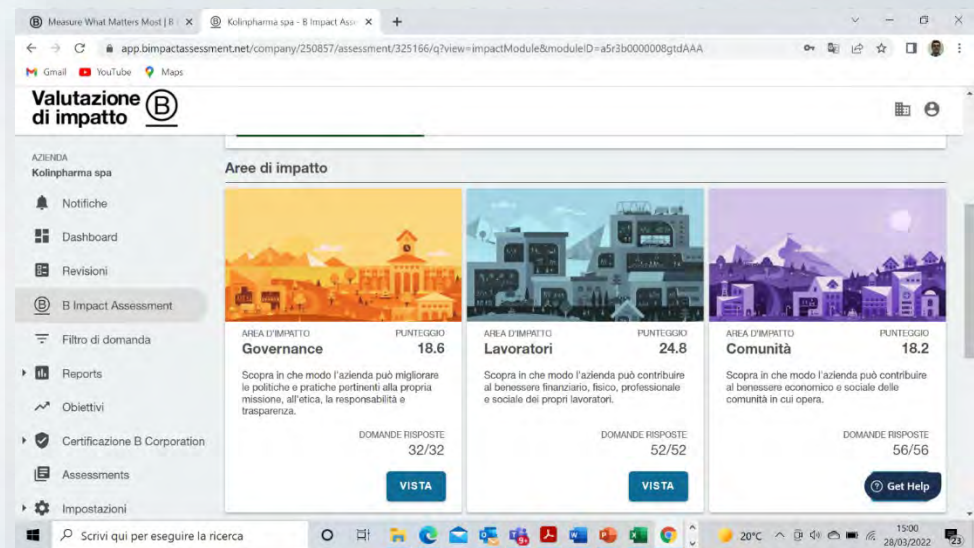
Measure What Matters Most | B
Kolinpharma spa - B Impact Ass
app.bimpactassessment.net/company/250857/assessment/325166/q?view=impactModule&moduleID=a5r3b0000008gtdAAA
Gmail YouTube Maps

Valutazione di impatto B

AZIENDA
Kolinpharma spa

Notifiche
Dashboard
Revisioni
B Impact Assessment
Filtro di domanda
Reports
Obiettivi
Certificazione B Corporation
Assessments
Impostazioni

Aree di impatto

AREA D'IMPATTO
Governance
PUNTEGGIO
18.6
Scopra in che modo l'azienda può migliorare le politiche e pratiche pertinenti alla propria missione, all'etica, la responsabilità e trasparenza.
DOMANDE RISPOSTE
32/32
VISTA

AREA D'IMPATTO
Lavoratori
PUNTEGGIO
24.8
Scopra in che modo l'azienda può contribuire al benessere finanziario, fisico, professionale e sociale dei propri lavoratori.
DOMANDE RISPOSTE
52/52
VISTA

AREA D'IMPATTO
Comunità
PUNTEGGIO
18.2
Scopra in che modo l'azienda può contribuire al benessere economico e sociale delle comunità in cui opera.
DOMANDE RISPOSTE
56/56
Get Help

Scrivi qui per eseguire la ricerca
20°C
15:00
28/03/2022
23